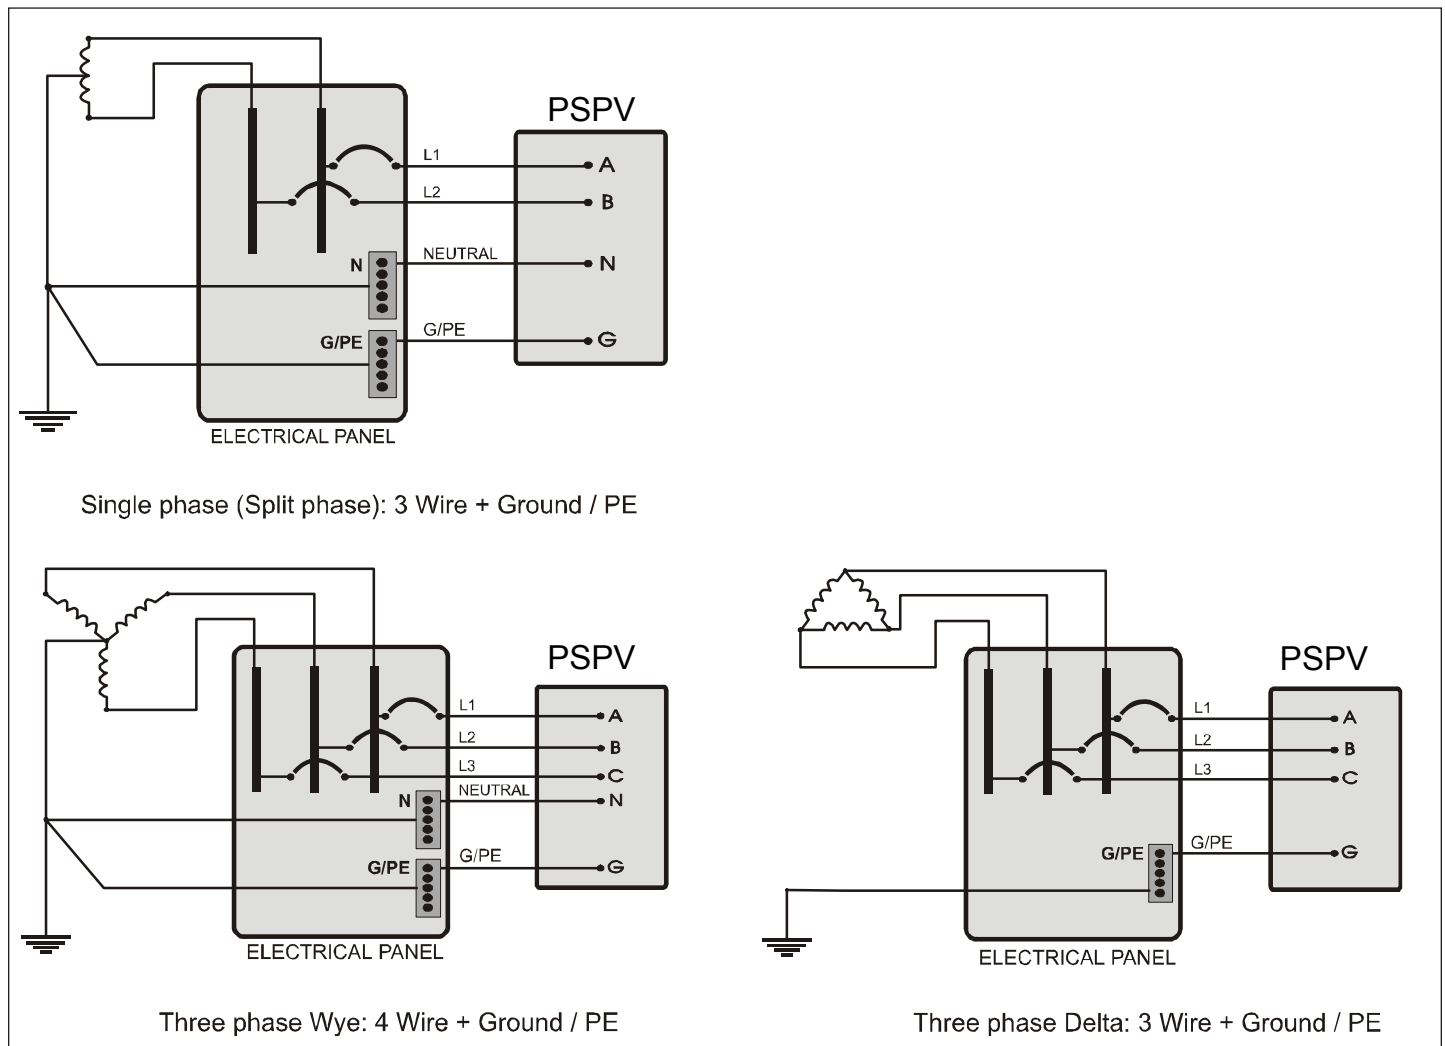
PSPV

L1
A
L2
B
N
NEUTRAL
N
G/PE
G/PE
G
ELECTRICAL PANEL

Single phase (Split phase): 3 Wire + Ground / PE

PSPV

L1
A
L2
B
L3
C
N
NEUTRAL
N
G/PE
G/PE
G
ELECTRICAL PANEL

Three phase Wye: 4 Wire + Ground / PE

PSPV

L1
A
L2
B
L3
C
G/PE
G/PE
G
ELECTRICAL PANEL

Three phase Delta: 3 Wire + Ground / PE